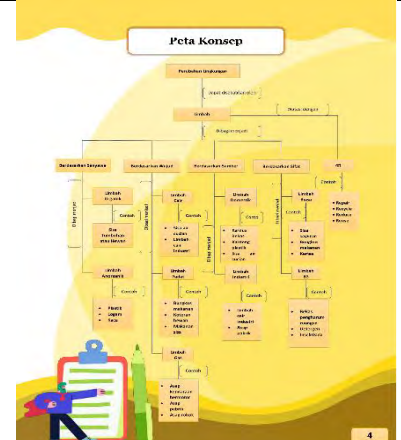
Peta Konsep

Pencemaran Lingkungan

dapat disebabkan oleh

Limbah

Diatasi dengan

Dibagi menjadi

Berdasarkan Senyawa

Berdasarkan Wujud

Berdasarkan Sumber

Berdasarkan Sifat

3R

Dibagi menjadi

Limbah Organik

Contoh

Sisa tumbuhan atau hewan

Limbah Anorganik

Contoh

Plastik

Logam

Kaca

Dibagi menjadi

Limbah Cair

Contoh

Sisa air cucian

Limbah cair industri

Limbah Padat

Contoh

Bungkus makanan

Sampah

Barang bekas

Limbah Gas

Contoh

Asap kendaraan bermotor

Asap pabrik

Asap rokok

Limbah Domestik

Contoh

Sampah dapur

Kantong plastik

Sisa air cucian

Dibagi menjadi

Limbah Industri

Contoh

Limbah cair industri

Asap pabrik

Dibagi menjadi

Limbah Basah

Contoh

Sisa sayuran

Bungkus makanan

Kertas

Limbah B3

Contoh

Pelarut pengharum ruangan

Detergen

Insektisida

Contoh

Reuse

Recycle

Reduce

Reuse

4